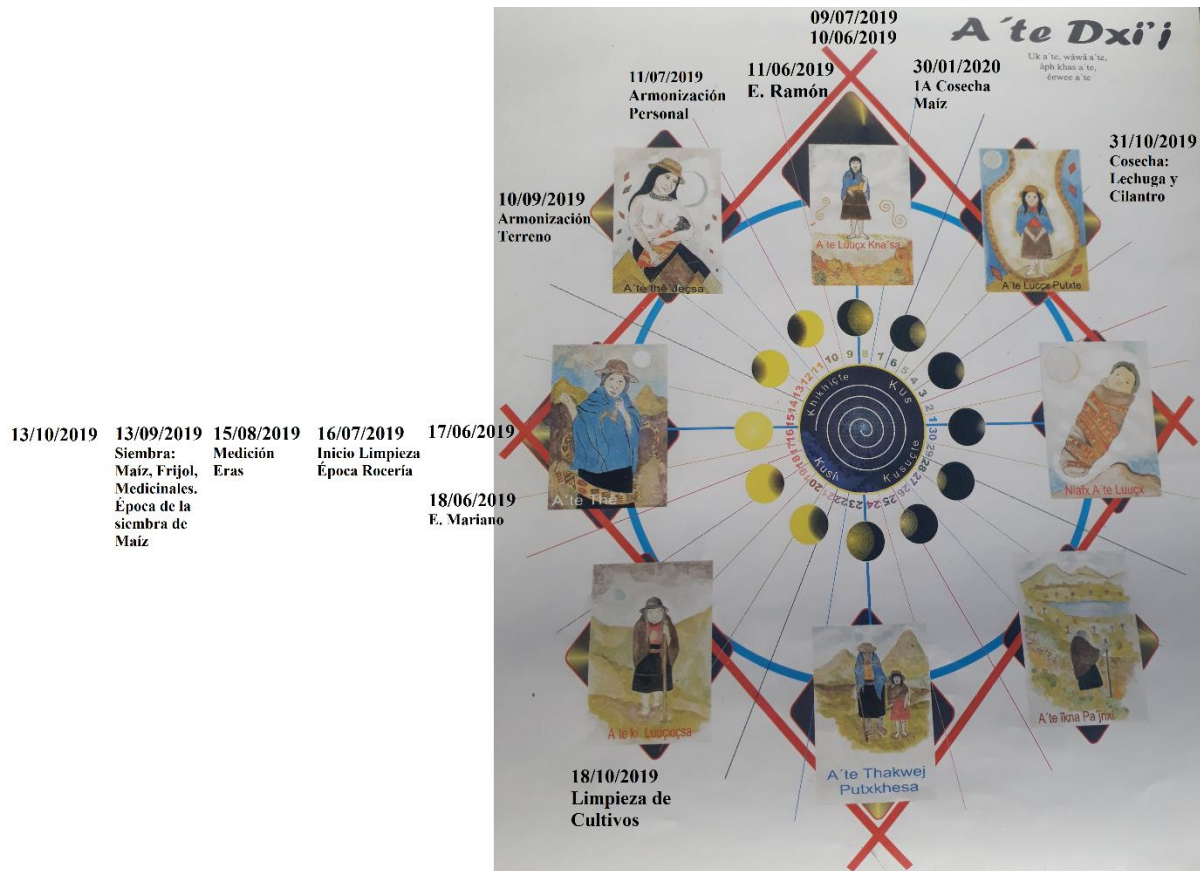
09/07/2019
10/06/2019

A´te Dxi'j

Uk a´te, wãwã a´te, ãph khas a´te, ẽewe a´te

11/07/2019
Armonización Personal

11/06/2019
E. Ramón

30/01/2020
1A Cosecha Maíz

31/10/2019
Cosecha: Lechuga y Cilantro

10/09/2019
Armonización Terreno

A´te thê ğeçsa

A´te Luucx Kna'sa

A´te Luucx Putxte

13/10/2019

13/09/2019
Siembra: Maíz, Frijol, Medicinales. Época de la siembra de Maíz

15/08/2019
Medición Eras

16/07/2019
Inicio Limpieza Época Rocería

17/06/2019

18/06/2019
E. Mariano

A´te Thê

Khikhiçte
Kus
Kush
Kusuçte

10 9 8 7 6 5 4 3 2 1 30 29 28 27 26 25 24 23 22 21 20 19 18 17 16 15 14 13 12 11

Nlafx A´te Luucx

A´te ki´ Luuçxuçsa

A´te Thakwej Putxkhesa

A´te Ikna Pa´jnxi

18/10/2019
Limpieza de Cultivos